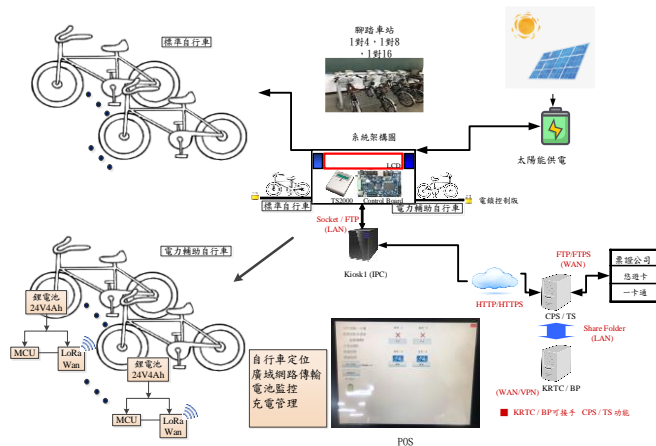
標準自行車

腳踏車站
1對4、1對8
、1對16

系統架構圖

LCD

TS2000

Control Board

標準自行車

電力輔助自行車

電鎖控制版

太陽能供電

Socket / FTP
(LAN)

Kiosk1 (IPC)

HTTP/HTTPS

FTP/FTPS
(WAN)

CPS / TS

票證公司

悠遊卡

一卡通

Share Folder
(LAN)

KRTC / BP

(WAN/VPN)

KRTC / BP可接手 CPS / TS 功能

電力輔助自行車

鋰電池
24V4Ah

MCU

LoRa
Wan

鋰電池
24V4Ah

MCU

LoRa
Wan

自行車定位
廣域網路傳輸
電池監控
充電管理

POS